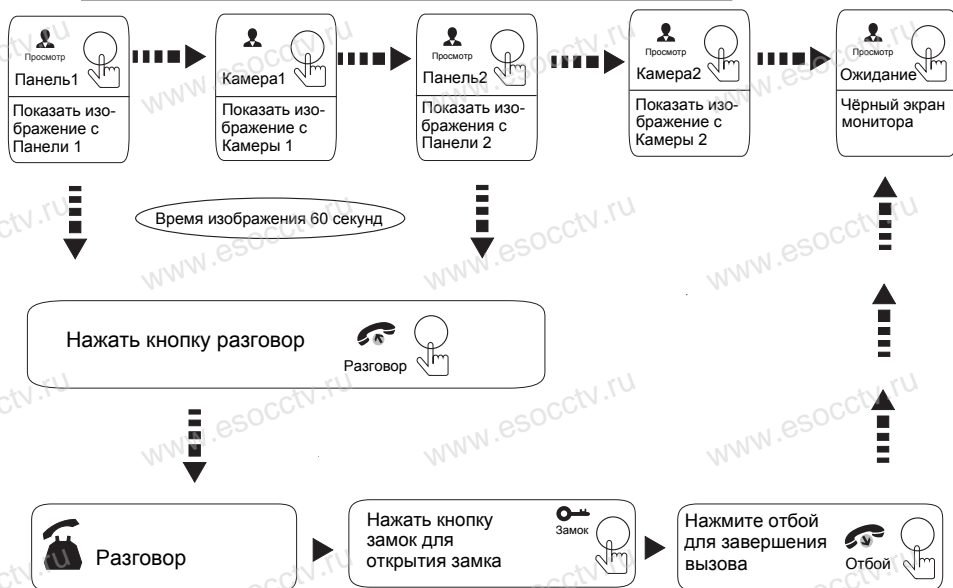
Просмотр
Панель1
Показать изображение с Панели 1

Просмотр
Камера1
Показать изображение с Камеры 1

Просмотр
Панель2
Показать изображения с Панели 2

Просмотр
Камера2
Показать изображение с Камеры 2

Просмотр
Ожидание
Чёрный экран монитора

Время изображения 60 секунд

Нажать кнопку разговор
Разговор

Разговор

Нажать кнопку замок для открытия замка
Замок

Нажмите отбой для завершения вызова
Отбой

www.esocctv.ru